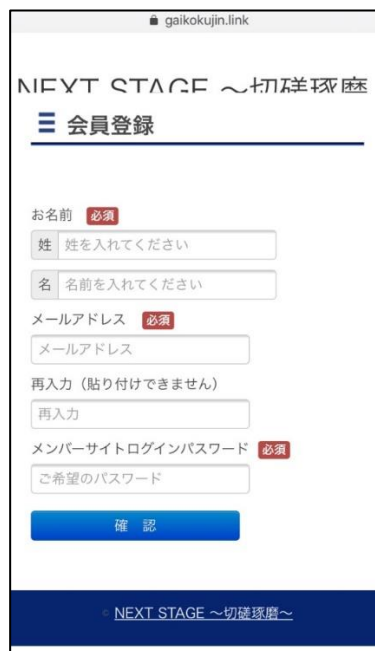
gaikokujin.link

NEXT STAGE ～切磋琢磨

会員登録

お名前 必須

姓 姓を入れてください

名 名前を入れてください

メールアドレス 必須

メールアドレス

再入力（貼り付けできません）

再入力

メンバーサイトログインパスワード 必須

ご希望のパスワード

確 認

© NEXT STAGE ～切磋琢磨～